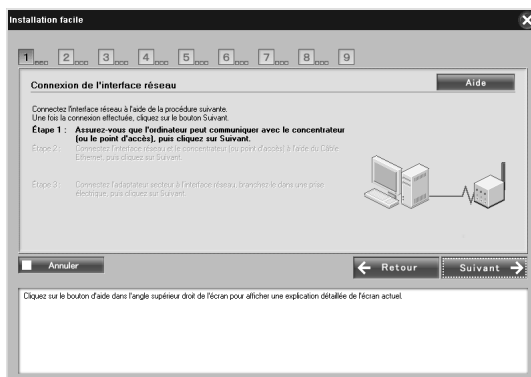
Installation facile

1 2 3 4 5 6 7 8 9

Connexion de l'interface réseau

Aide

Connectez l'interface réseau à l'aide de la procédure suivante.
Une fois la connexion effectuée, cliquez sur le bouton Suivant.

Étape 1 : Assurez-vous que l'ordinateur peut communiquer avec le concentrateur (ou le point d'accès), puis cliquez sur Suivant.

Étape 2 : Connectez l'interface réseau et le concentrateur (ou point d'accès) à l'aide du Câble Ethernet, puis cliquez sur Suivant.

Étape 3 : Connectez l'adaptateur secteur à l'interface réseau, branchez-le dans une prise électrique, puis cliquez sur Suivant.

Annuler

Retour

Suivant

Cliquez sur le bouton d'aide dans l'angle supérieur droit de l'écran pour afficher une explication détaillée de l'écran actuel.